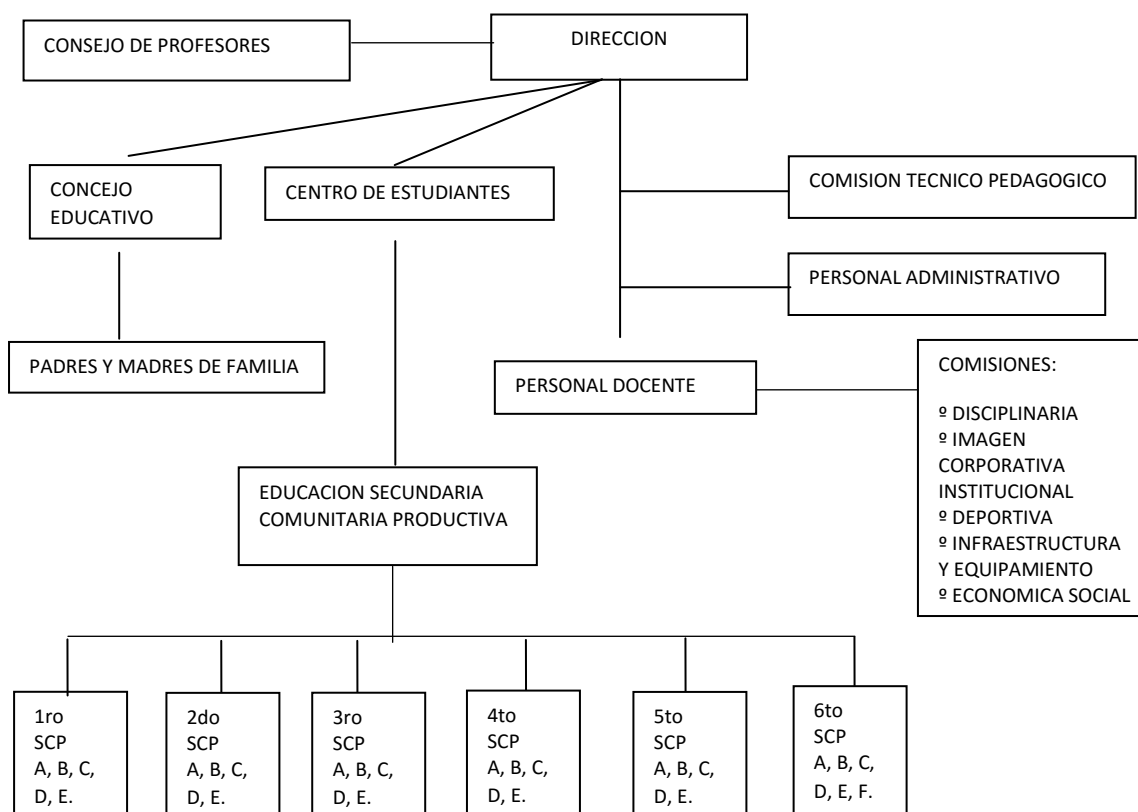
CONSEJO DE PROFESORES

DIRECCION

CONCEJO EDUCATIVO

CENTRO DE ESTUDIANTES

COMISION TECNICO PEDAGOGICO

PERSONAL ADMINISTRATIVO

PADRES Y MADRES DE FAMILIA

PERSONAL DOCENTE

COMISIONES:

º DISCIPLINARIA
º IMAGEN CORPORATIVA INSTITUCIONAL
º DEPORTIVA
º INFRAESTRUCTURA Y EQUIPAMIENTO
º ECONOMICA SOCIAL

EDUCACION SECUNDARIA COMUNITARIA PRODUCTIVA

1ro SCP A, B, C, D, E.

2do SCP A, B, C, D, E.

3ro SCP A, B, C, D, E.

4to SCP A, B, C, D, E.

5to SCP A, B, C, D, E.

6to SCP A, B, C, D, E, F.